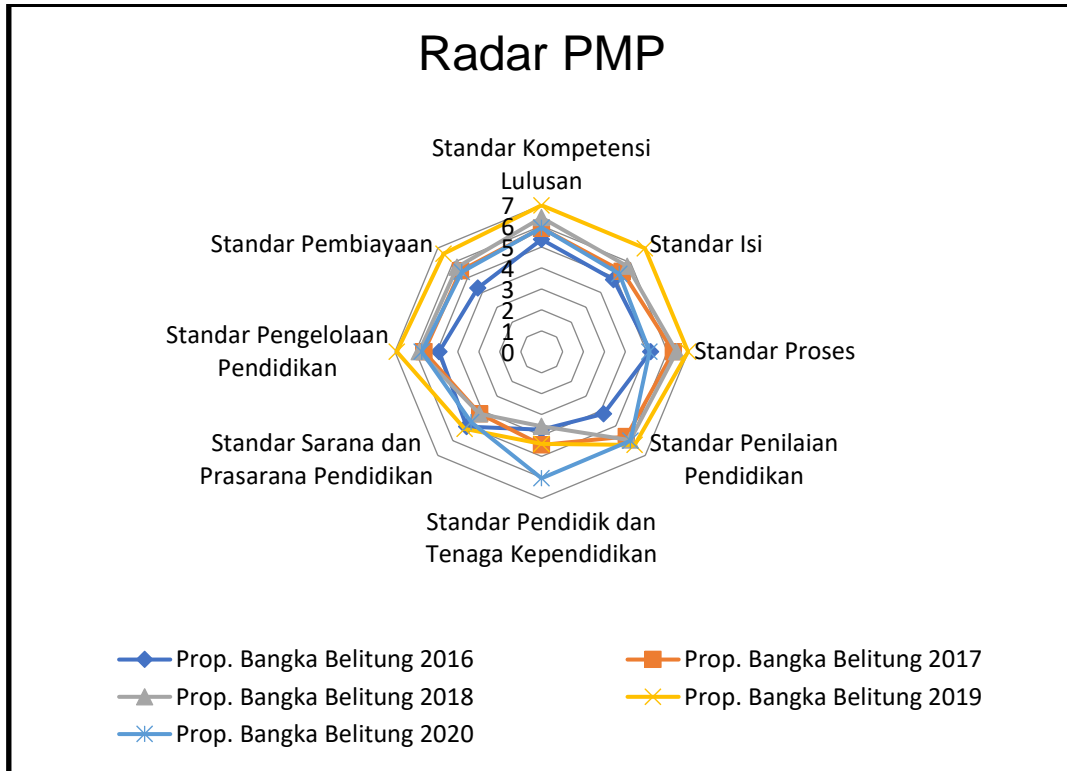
Radar PMP

Standar Kompetensi Lulusan

Standar Isi

Standar Proses

Standar Penilaian Pendidikan

Standar Pendidik dan Tenaga Kependidikan

Standar Sarana dan Prasarana Pendidikan

Standar Pengelolaan Pendidikan

Standar Pembiayaan

7
6
5
4
3
2
1
0

Prop. Bangka Belitung 2016
Prop. Bangka Belitung 2017
Prop. Bangka Belitung 2018
Prop. Bangka Belitung 2019
Prop. Bangka Belitung 2020